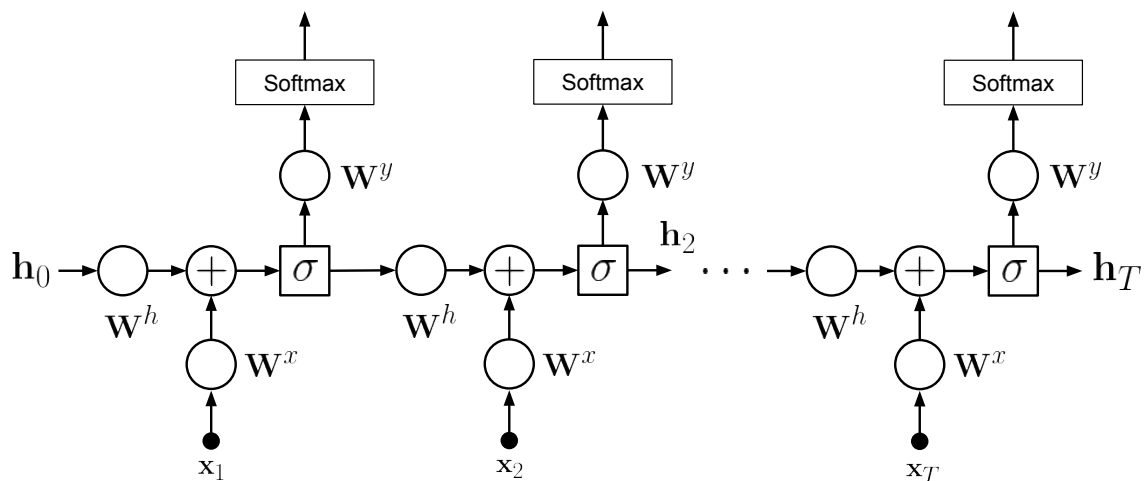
Softmax

Softmax

Softmax

$\mathbf{W}^y$

$\mathbf{W}^y$

$\mathbf{W}^y$

$\mathbf{h}_0$

$+$

$\sigma$

$+$

$\sigma$

$\mathbf{h}_2$

$\cdots$

$+$

$\sigma$

$\mathbf{h}_T$

$\mathbf{W}^h$

$\mathbf{W}^h$

$\mathbf{W}^h$

$\mathbf{W}^x$

$\mathbf{W}^x$

$\mathbf{W}^x$

$\mathbf{x}_1$

$\mathbf{x}_2$

$\mathbf{x}_T$